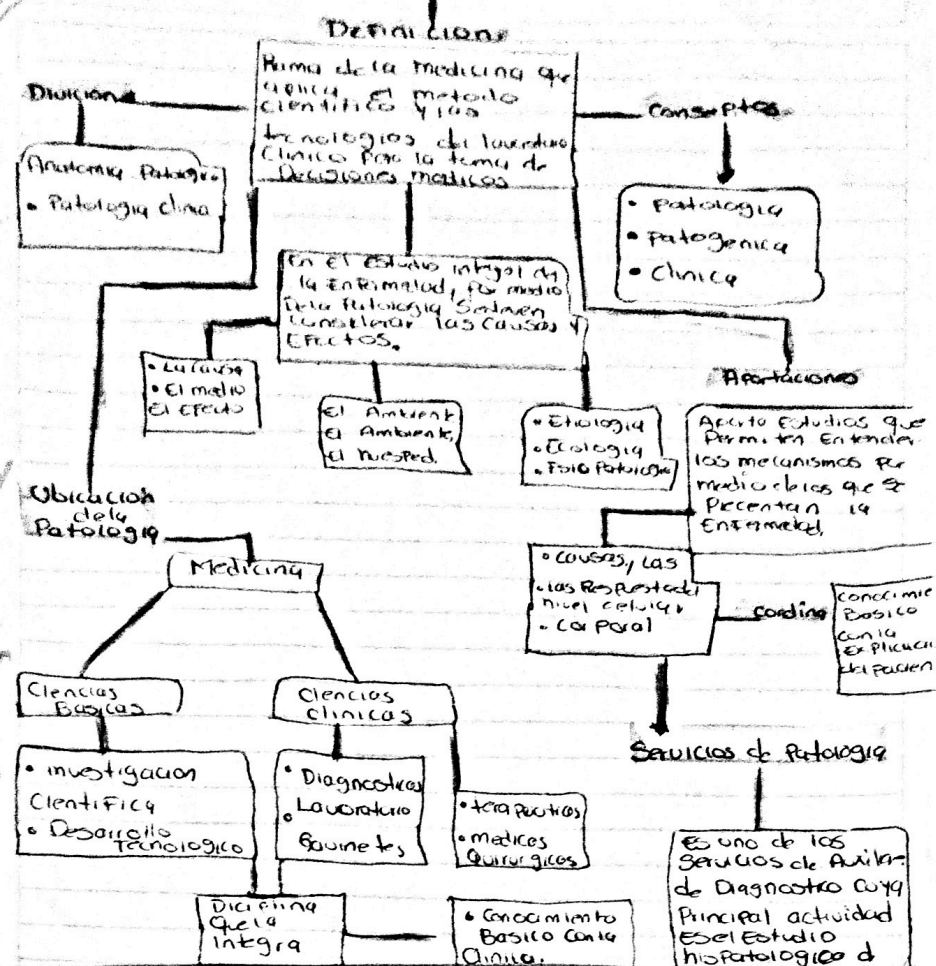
Definicions

Rama de la medicina que aplica el metodo cientifico y las tecnologias del lavoratorio Clinico Para la toma de Decisiones medicas

Diviciona

Anatomia Patologica
• Patologia clina

Consetpos

• Patologia
• Patogenica
• Clinica

En el Estudio integral de la Enfermedad, Por medio de la Patologia Se pueden Considerar las Causas y Efectos.

• La causa
• El medio
El Efecto

El Ambient
El Ambiente
El huesped

Aportaciones

• Etiologia
• Ecologia
• Fisio Patologia

Aporto Estudios que Permiten Entender los mecanismos por medio de los que se Precentan la Enfermedad

Ubicacion dela Patologia

Medicina

• Causas, Las
• las Respuestas del nivel celular
• Corporal

Cordina

Conocimie Basico Con la Explicacio del Pacien

Ciencias Basicas

Ciencias clinicas

Servicios de Patologia

• investigacion Cientifica
• Desarrollo Tecnologico

• Diagnosticos
Lavoratorio
Gavinetes

• terapeuticos
• medicos Quirurgicos

Es uno de los Servicios de Auxiliar de Diagnostico Cuya Principal actividad Es el Estudio histopatologico d

Diciplina Que la Integra

• Conocimiento Basico Con la Clinica.